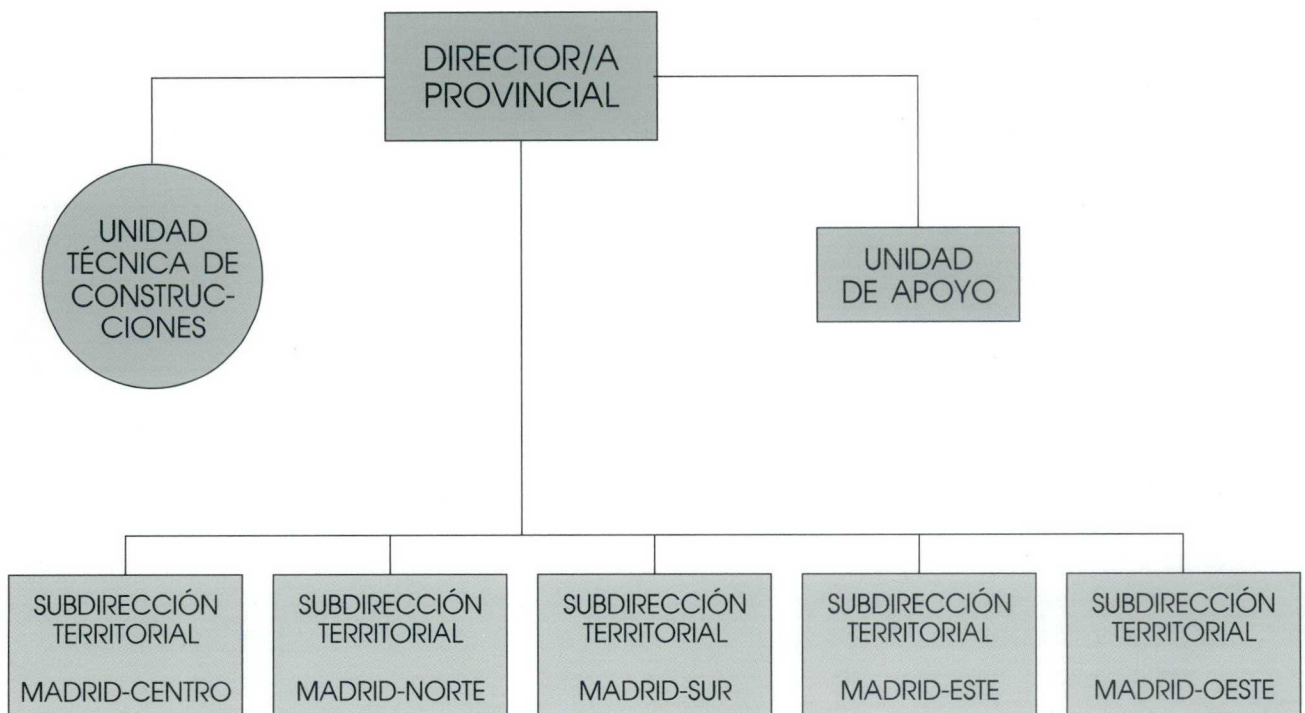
DIRECTOR/A PROVINCIAL

UNIDAD TÉCNICA DE CONSTRUCCIONES

UNIDAD DE APOYO

SUBDIRECCIÓN TERRITORIAL

MADRID-CENTRO

SUBDIRECCIÓN TERRITORIAL

MADRID-NORTE

SUBDIRECCIÓN TERRITORIAL

MADRID-SUR

SUBDIRECCIÓN TERRITORIAL

MADRID-ESTE

SUBDIRECCIÓN TERRITORIAL

MADRID-OESTE